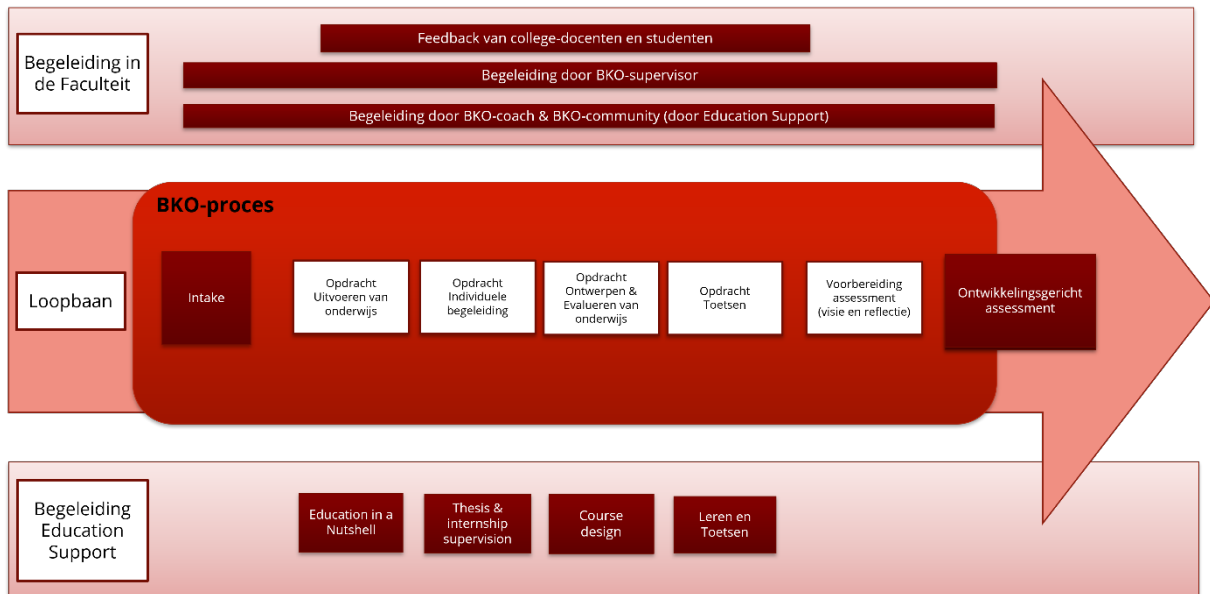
Begeleiding in de Faculteit

Feedback van college-docenten en studenten

Begeleiding door BKO-supervisor

Begeleiding door BKO-coach & BKO-community (door Education Support)

Loopbaan

BKO-proces

Intake

Opdracht Uitvoeren van onderwijs

Opdracht Individuele begeleiding

Opdracht Ontwerpen & Evalueren van onderwijs

Opdracht Toetsen

Voorbereiding assessment (visie en reflectie)

Ontwikkelingsgericht assessment

Begeleiding Education Support

Education in a Nutshell

Thesis & internship supervision

Course design

Leren en Toetsen